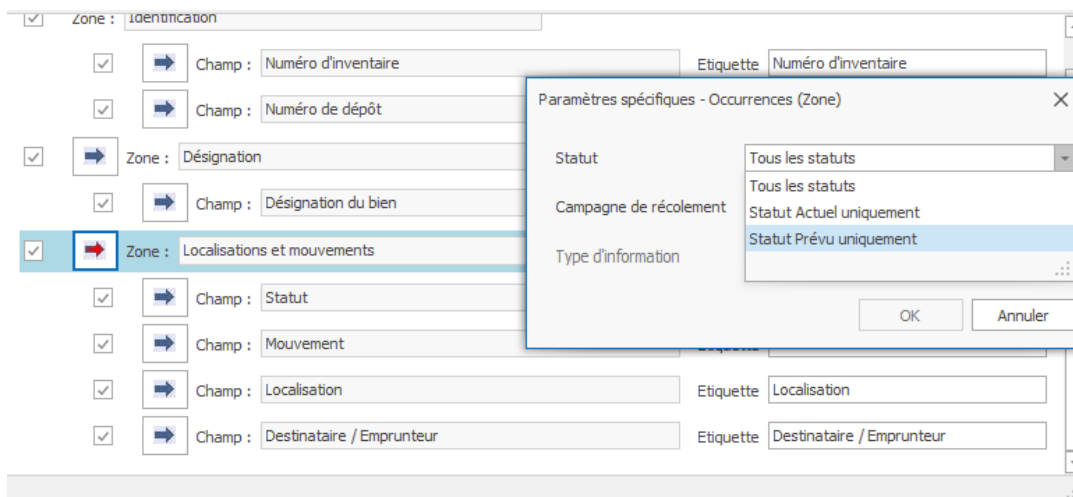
Zone : Identification

Champ : Numéro d'inventaire
Etiquette Numéro d'inventaire

Champ : Numéro de dépôt

Zone : Désignation

Champ : Désignation du bien

Zone : Localisations et mouvements

Champ : Statut

Champ : Mouvement

Champ : Localisation
Etiquette Localisation

Champ : Destinataire / Emprunteur
Etiquette Destinataire / Emprunteur

Paramètres spécifiques - Occurrences (Zone)

Statut
Tous les statuts

Tous les statuts
Statut Actuel uniquement
Statut Prévu uniquement

Campagne de récolement

Type d'information

OK
Annuler